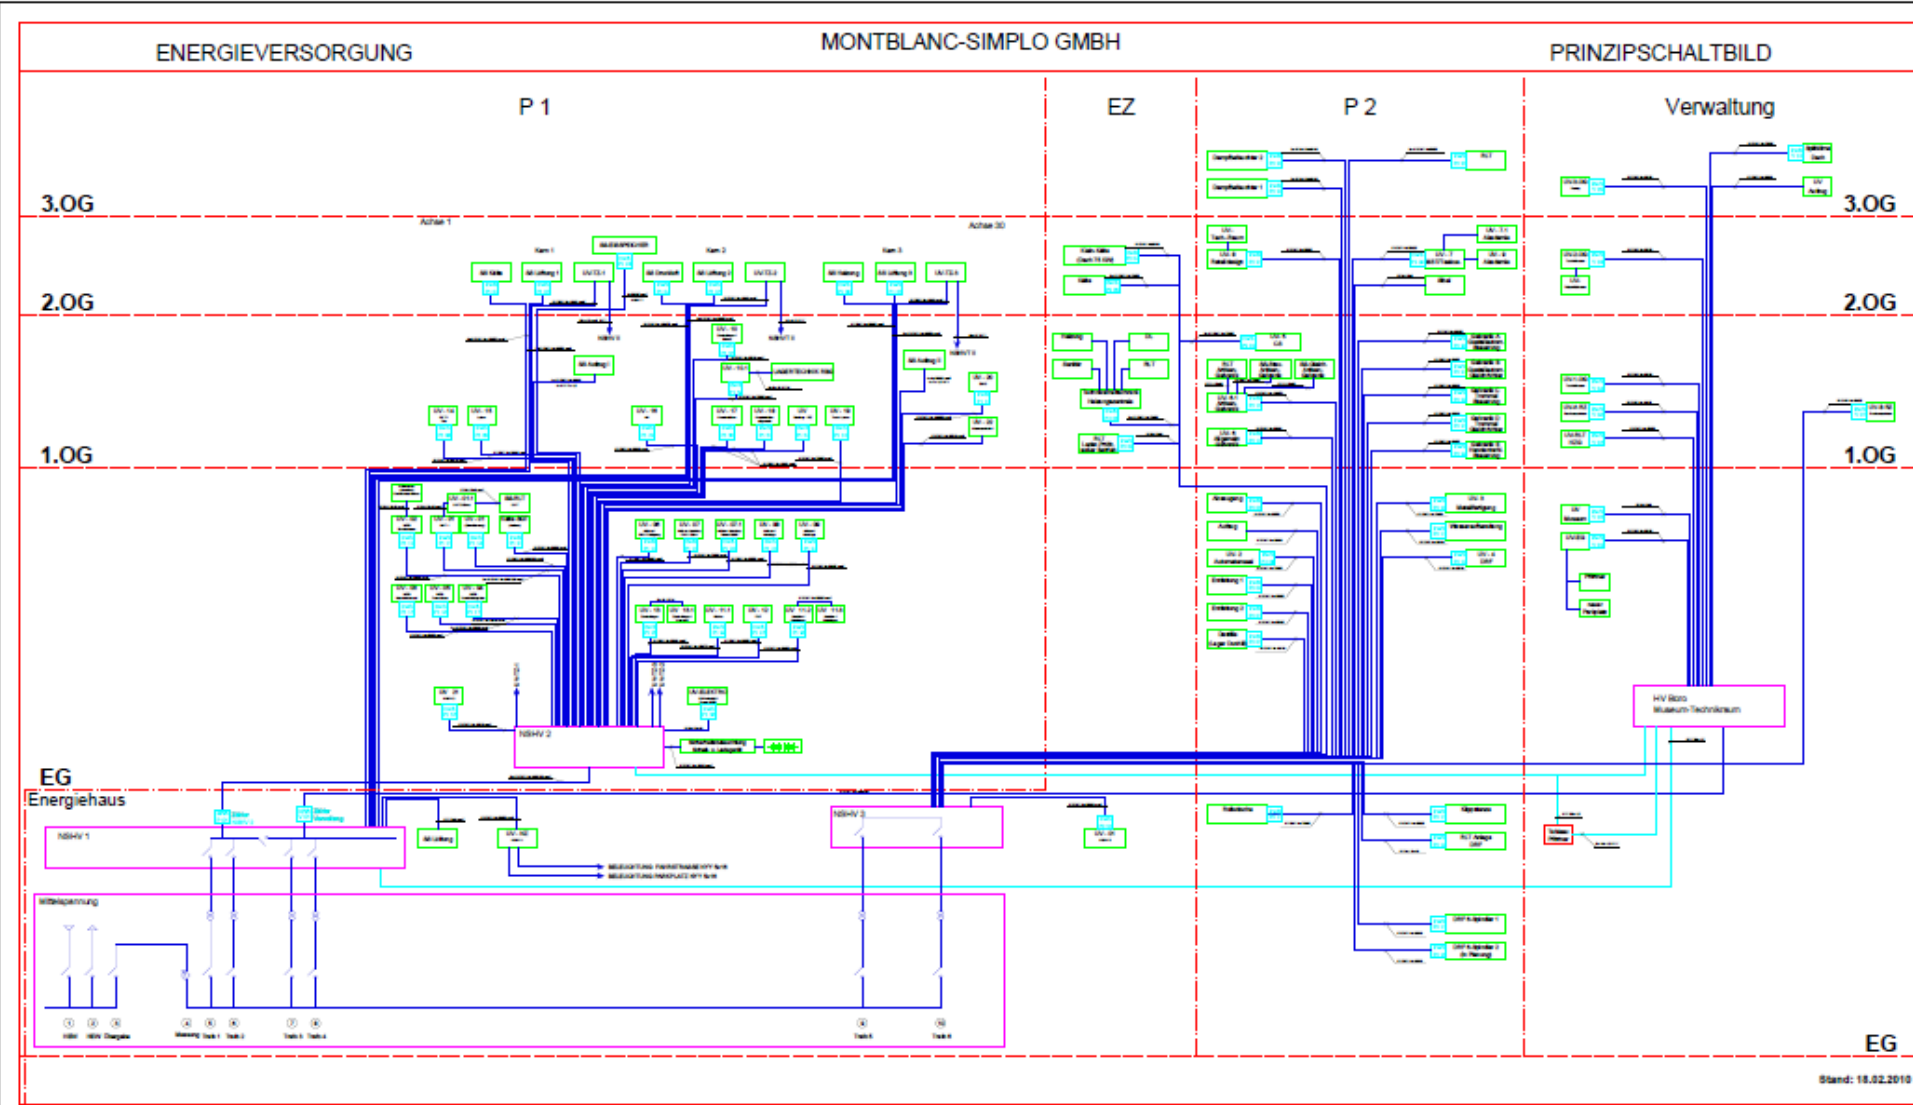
ENERGIEVERSORGUNG

MONTBLANC-SIMPLO GMBH

PRINZIPSCHALTBILD

P 1

EZ

P 2

Verwaltung

3.OG

2.OG

1.OG

EG

Energiehaus

Achse 1

Achse 30

NSHV 1

NSHV 2

NSHV 3

Mittelspannung

HV Büro Museum-Technikraum

3.OG

2.OG

1.OG

EG

Stand: 18.02.2010

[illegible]